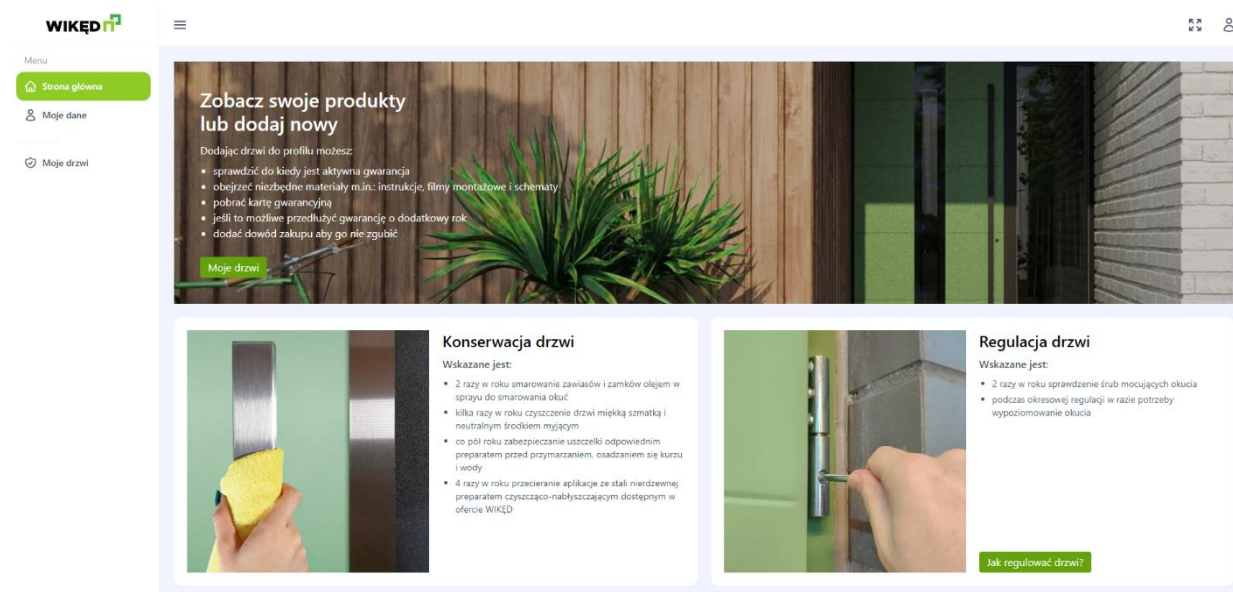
WIKĘD

Menu

Strona główna

Moje dane

Moje drzwi

Zobacz swoje produkty lub dodaj nowy

Dodając drzwi do profilu możesz:

• sprawdzić do kiedy jest aktywna gwarancja
• obejrzeć niezbędne materiały m.in.: instrukcje, filmy montażowe i schematy
• pobrać kartę gwarancyjną
• jeśli to możliwe przedłużyć gwarancję o dodatkowy rok
• dodać dowód zakupu aby go nie zgubić

Moje drzwi

Konserwacja drzwi

Wskazane jest:

• 2 razy w roku smarowanie zawiasów i zamków olejem w sprayu do smarowania okuć
• kilka razy w roku czyszczenie drzwi miękką szmatką i neutralnym środkiem myjącym
• co pół roku zabezpieczanie uszczelki odpowiednim preparatem przed przymarzaniem, osadzaniem się kurzu i wody
• 4 razy w roku przecieranie aplikacje ze stali nierdzewnej preparatem czyszcząco-nabłyszczającym dostępnym w ofercie WIKĘD

Regulacja drzwi

Wskazane jest:

• 2 razy w roku sprawdzenie śrub mocujących okucia
• podczas okresowej regulacji w razie potrzeby wypoziomowanie okucia

Jak regulować drzwi?